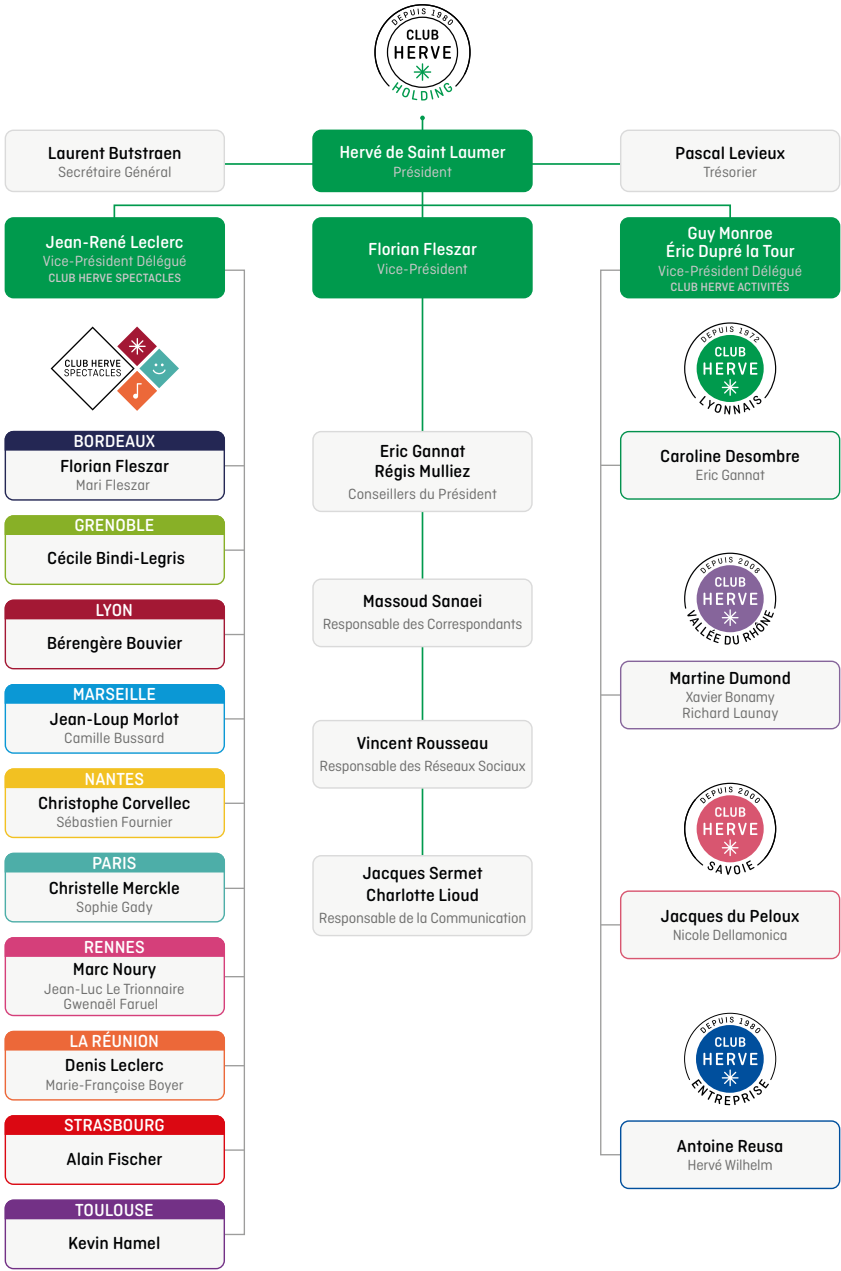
DEPUIS 1980
CLUB HERVE
HOLDING

Laurent Butstraen
Secrétaire Général

Hervé de Saint Laumer
Président

Pascal Levieux
Trésorier

Jean-René Leclerc
Vice-Président Délégué
CLUB HERVE SPECTACLES

Florian Fleszar
Vice-Président

Guy Monroe
Éric Dupré la Tour
Vice-Président Délégué
CLUB HERVE ACTIVITÉS

CLUB HERVE SPECTACLES

BORDEAUX
Florian Fleszar
Mari Fleszar

GRENOBLE
Cécile Bindi-Legris

LYON
Bérengère Bouvier

MARSEILLE
Jean-Loup Morlot
Camille Bussard

NANTES
Christophe Corvellec
Sébastien Fournier

PARIS
Christelle Merckle
Sophie Gady

RENNES
Marc Noury
Jean-Luc Le Trionnaire
Gwenaël Faruel

LA RÉUNION
Denis Leclerc
Marie-Françoise Boyer

STRASBOURG
Alain Fischer

TOULOUSE
Kevin Hamel

Eric Gannat
Régis Mulliez
Conseillers du Président

Massoud Sanaei
Responsable des Correspondants

Vincent Rousseau
Responsable des Réseaux Sociaux

Jacques Sermet
Charlotte Lioud
Responsable de la Communication

DEPUIS 1972
CLUB HERVE
LYONNAIS

Caroline Desombre
Eric Gannat

DEPUIS 2006
CLUB HERVE
VALLÉE DU RHÔNE

Martine Dumond
Xavier Bonamy
Richard Launay

DEPUIS 2000
CLUB HERVE
SAVOIE

Jacques du Peloux
Nicole Dellamonica

DEPUIS 1980
CLUB HERVE
ENTREPRISE

Antoine Reusa
Hervé Wilhelm